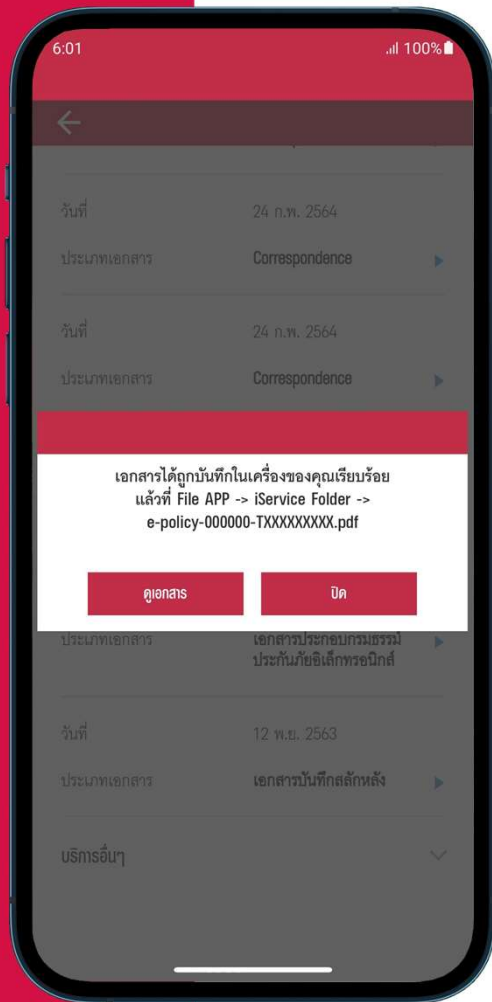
6:01

100%

วันที่ 24 ก.พ. 2564

ประเภทเอกสาร Correspondence

วันที่ 24 ก.พ. 2564

ประเภทเอกสาร Correspondence

เอกสารได้ถูกบันทึกในเครื่องของคุณเรียบร้อย แล้วที่ File APP -> iService Folder -> e-policy-000000-TXXXXXXXXX.pdf

ดูเอกสาร

ปิด

ประเภทเอกสาร เอกสารประกอบกรมธรรม์ประกันภัยอิเล็กทรอนิกส์

วันที่ 12 พ.ย. 2563

ประเภทเอกสาร เอกสารบันทึกสลักหลัง

บริการอื่นๆ